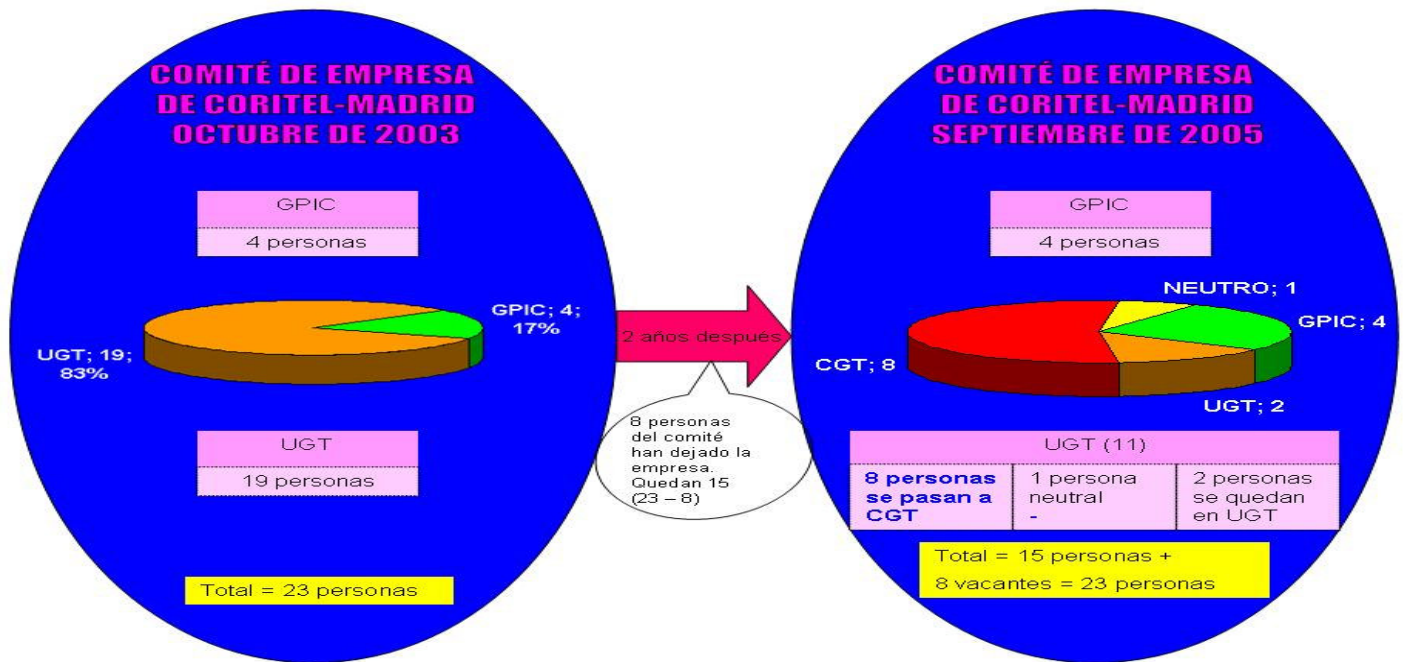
COMITÉ DE EMPRESA DE CORITEL-MADRID OCTUBRE DE 2003

| GPIC |
|---|
| 4 personas |

GPIC; 4; 17%

UGT; 19; 83%

| UGT |
|---|
| 19 personas |

Total = 23 personas

2 años después

8 personas del comité han dejado la empresa. Quedan 15 (23 – 8)

COMITÉ DE EMPRESA DE CORITEL-MADRID SEPTIEMBRE DE 2005

| GPIC |
|---|
| 4 personas |

NEUTRO; 1

GPIC; 4

CGT; 8

UGT; 2

| UGT (11) | | |
|---|---|---|
| **8 personas se pasan a CGT** | 1 persona neutral - | 2 personas se quedan en UGT |

Total = 15 personas + 8 vacantes = 23 personas